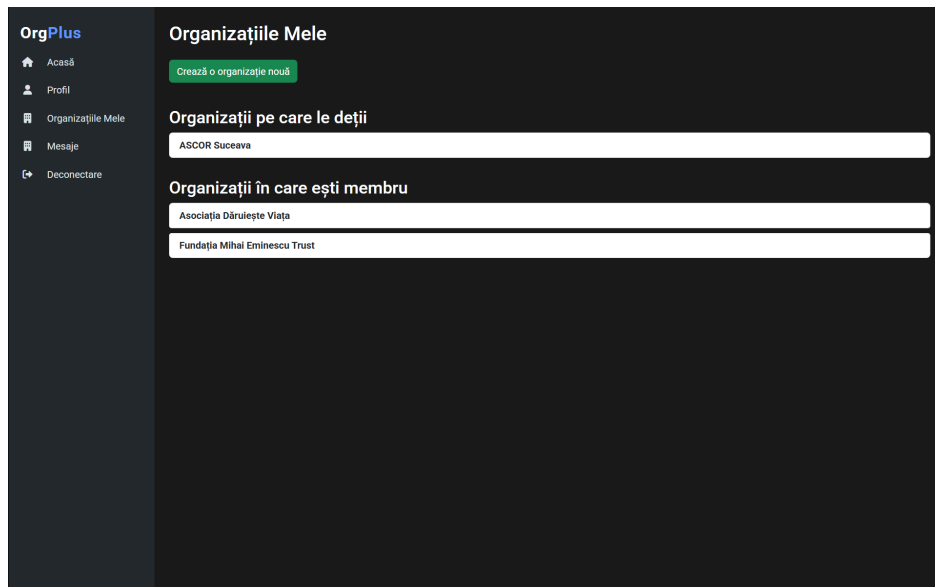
OrgPlus

Acasă

Profil

Organizațiile Mele

Mesaje

Deconectare

Organizațiile Mele

Crează o organizație nouă

Organizații pe care le deții

ASCOR Suceava

Organizații în care ești membru

Asociația Dăruiește Viața

Fundația Mihai Eminescu Trust